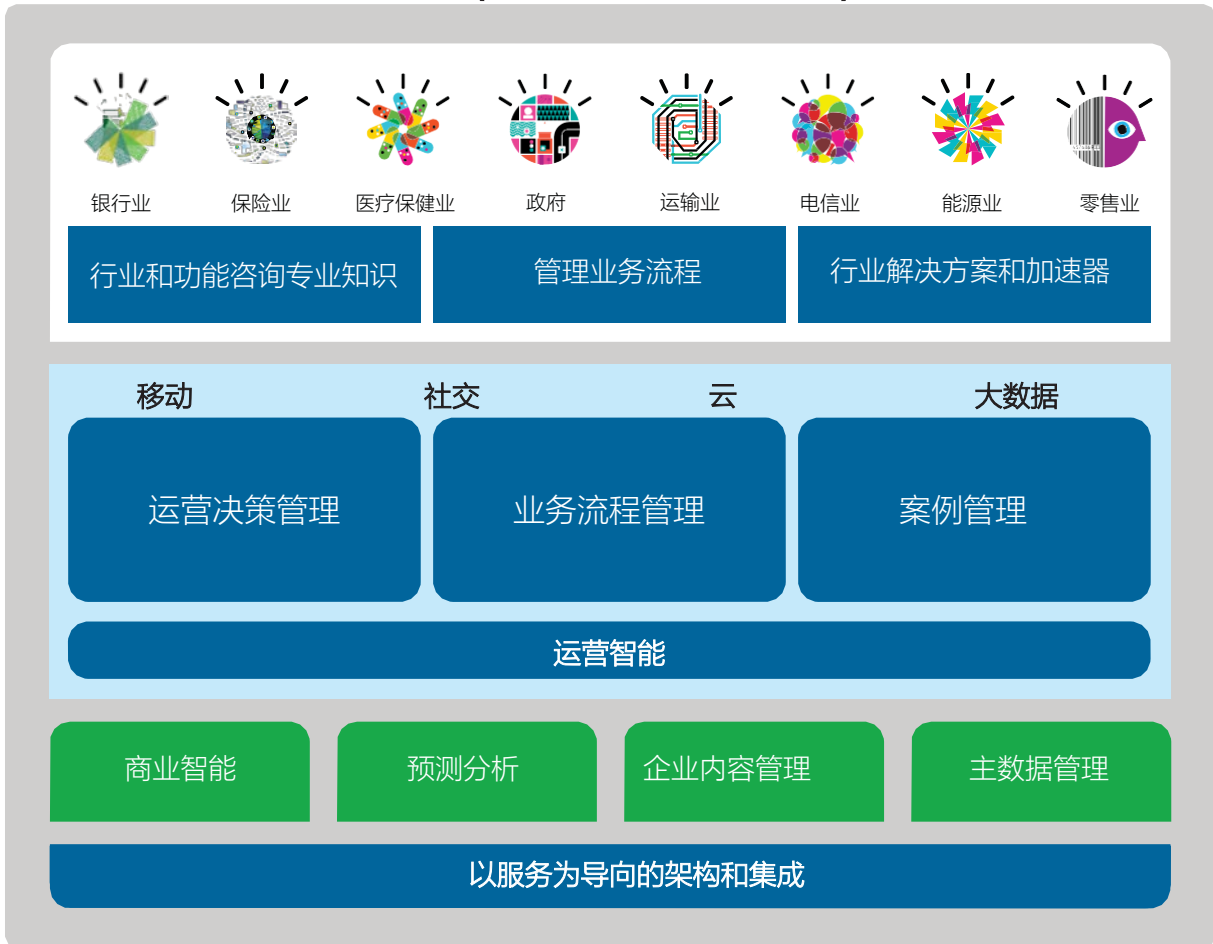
银行业 保险业 医疗保健业 政府 运输业 电信业 能源业 零售业

行业和功能咨询专业知识
管理业务流程
行业解决方案和加速器

移动 社交 云 大数据

运营决策管理
业务流程管理
案例管理

运营智能

商业智能
预测分析
企业内容管理
主数据管理

以服务为导向的架构和集成